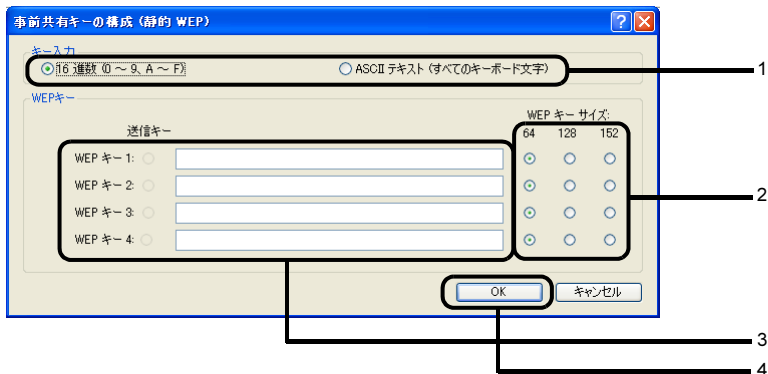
事前共有キーの構成 (静的 WEP)

?

キー入力

16 進数 (0 ～ 9、A ～ F)

ASCII テキスト (すべてのキーボード文字)

WEPキー

送信キー

WEP キー サイズ:

64 128 152

WEP キー 1:

WEP キー 2:

WEP キー 3:

WEP キー 4:

OK

キャンセル

1

2

3

4